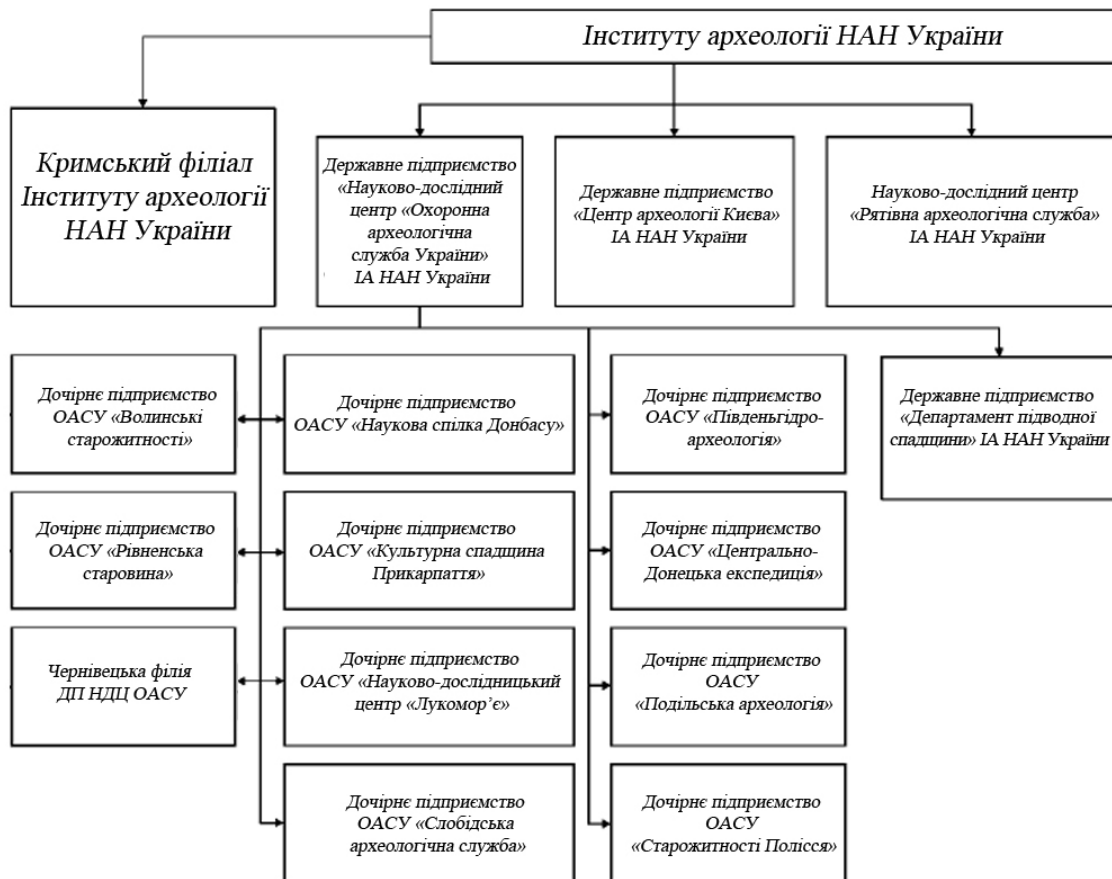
Інституту археології НАН України

Кримський філіал Інституту археології НАН України

Державне підприємство «Науково-дослідний центр «Охоронна археологічна служба України» ІА НАН України

Державне підприємство «Центр археології Києва» ІА НАН України

Науково-дослідний центр «Рятівна археологічна служба» ІА НАН України

Дочірнє підприємство ОАСУ «Волинські старожитності»

Дочірнє підприємство ОАСУ «Наукова спілка Донбасу»

Дочірнє підприємство ОАСУ «Південьгідро-археологія»

Державне підприємство «Департамент підводної спадщини» ІА НАН України

Дочірнє підприємство ОАСУ «Рівненська старовина»

Дочірнє підприємство ОАСУ «Культурна спадщина Прикарпаття»

Дочірнє підприємство ОАСУ «Центрально-Донецька експедиція»

Чернівецька філія ДП НДЦ ОАСУ

Дочірнє підприємство ОАСУ «Науково-дослідницький центр «Лукомор'є»

Дочірнє підприємство ОАСУ «Подільська археологія»

Дочірнє підприємство ОАСУ «Слобідська археологічна служба»

Дочірнє підприємство ОАСУ «Старожитності Полісся»